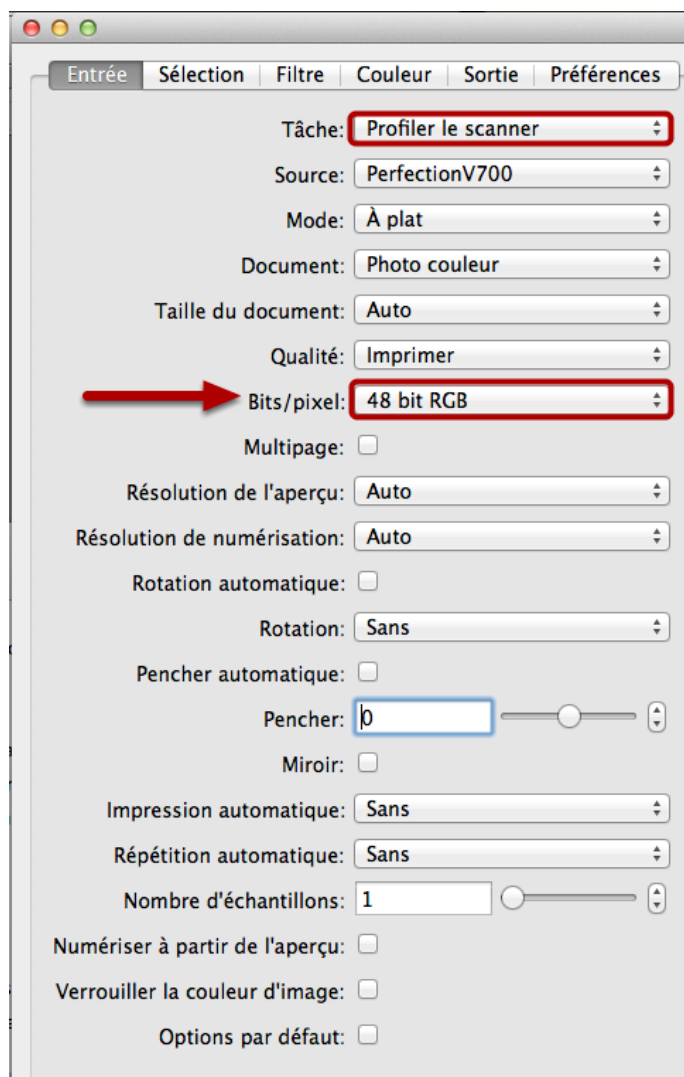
Entrée | Sélection | Filtre | Couleur | Sortie | Préférences

Tâche: Profiler le scanner

Source: PerfectionV700

Mode: À plat

Document: Photo couleur

Taille du document: Auto

Qualité: Imprimer

Bits/pixel: 48 bit RGB

Multipage:

Résolution de l'aperçu: Auto

Résolution de numérisation: Auto

Rotation automatique:

Rotation: Sans

Pencher automatique:

Pencher: 0

Miroir:

Impression automatique: Sans

Répétition automatique: Sans

Nombre d'échantillons: 1

Numériser à partir de l'aperçu:

Verrouiller la couleur d'image:

Options par défaut: